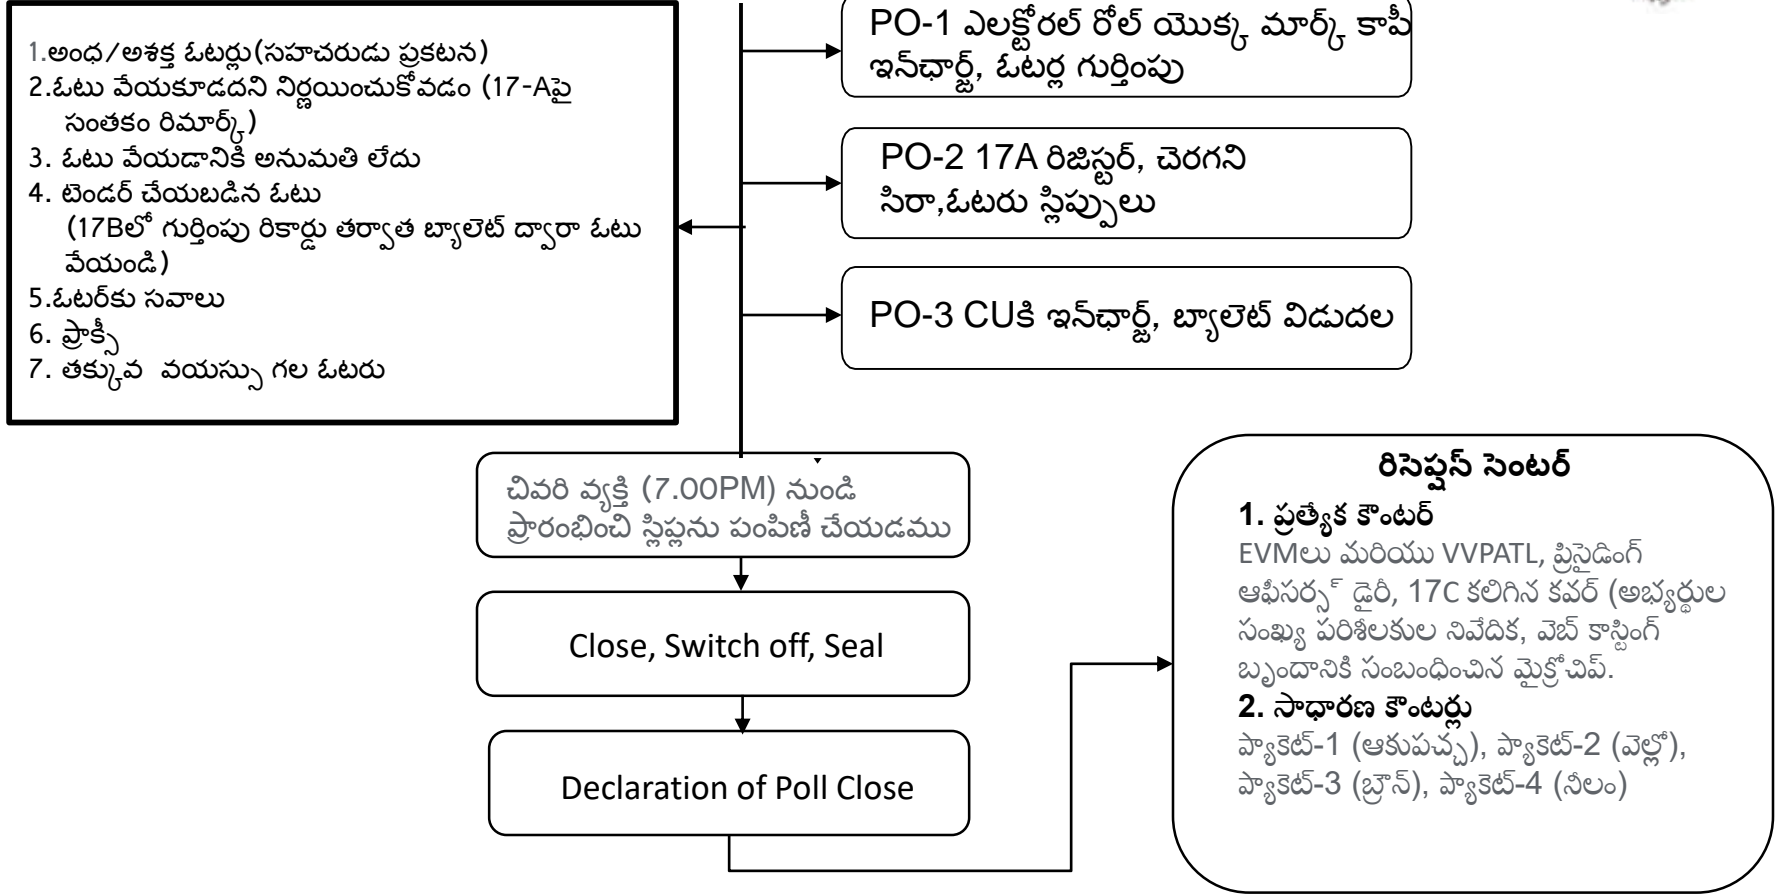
1.అంధ/అశక్త ఓటర్లు(సహచరుడు ప్రకటన)
2.ఓటు వేయకూడదని నిర్ణయించుకోవడం (17-Aపై సంతకం రిమార్క్)
3. ఓటు వేయడానికి అనుమతి లేదు
4. టెండర్ చేయబడిన ఓటు (17Bలో గుర్తింపు రికార్డు తర్వాత బ్యాలెట్ ద్వారా ఓటు వేయండి)
5.ఓటర్‌కు సవాలు
6. ప్రాక్సీ
7. తక్కువ వయస్సు గల ఓటరు

PO-1 ఎలక్టోరల్ రోల్ యొక్క మార్క్ కాపీ ఇన్‌ఛార్జ్, ఓటర్ల గుర్తింపు

PO-2 17A రిజిస్టర్, చెరగని సిరా,ఓటరు స్లిప్పులు

PO-3 CUకి ఇన్‌ఛార్జ్, బ్యాలెట్ విడుదల

చివరి వ్యక్తి (7.00PM) నుండి ప్రారంభించి స్లిప్లను పంపిణీ చేయడము

Close, Switch off, Seal

Declaration of Poll Close

రిసెప్షన్ సెంటర్
1. ప్రత్యేక కౌంటర్
EVMలు మరియు VVPATL, ప్రిసైడింగ్ ఆఫీసర్స్ డైరీ, 17C కలిగిన కవర్ (అభ్యర్థుల సంఖ్య పరిశీలకుల నివేదిక, వెబ్ కాస్టింగ్ బృందానికి సంబంధించిన మైక్రోచిప్.
2. సాధారణ కౌంటర్లు
ప్యాకెట్-1 (ఆకుపచ్చ), ప్యాకెట్-2 (వెల్లో), ప్యాకెట్-3 (బ్రౌన్), ప్యాకెట్-4 (నీలం)